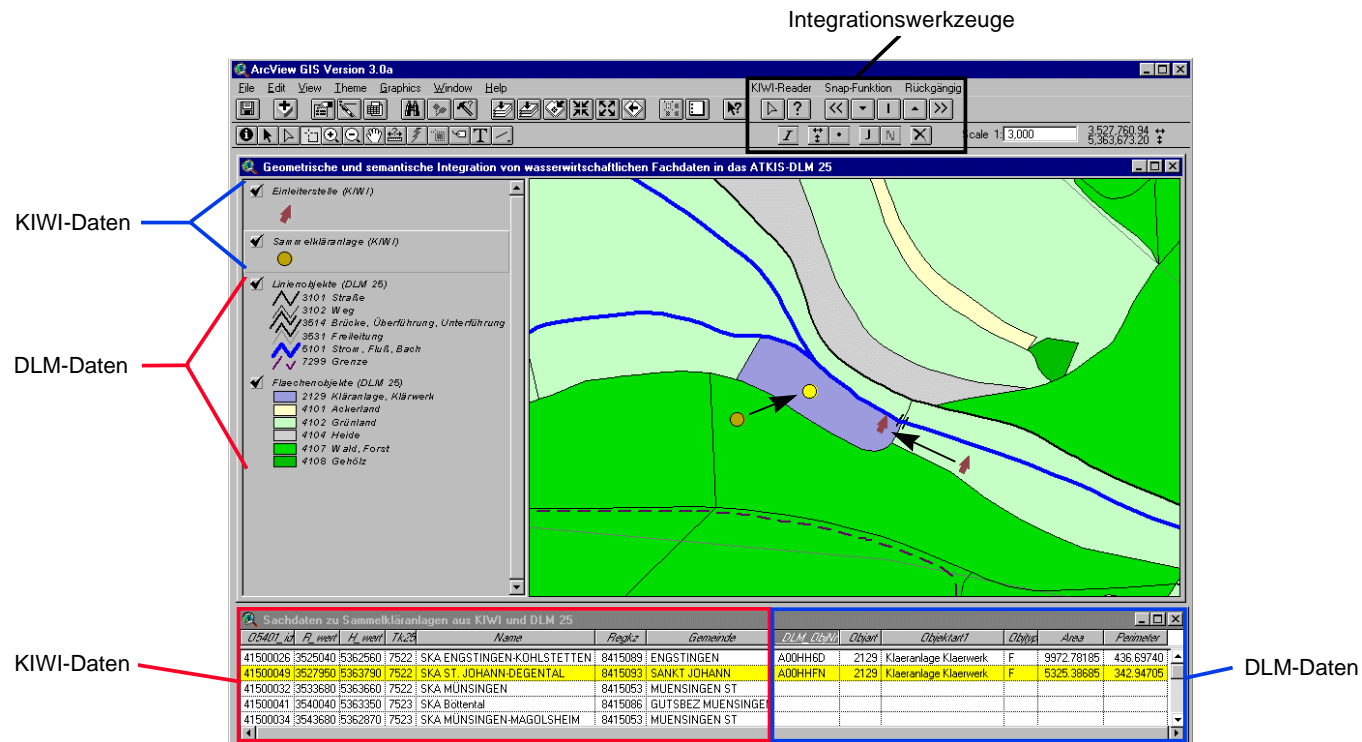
Integrationswerkzeuge

ArcView GIS Version 3.0a

File Edit View Theme Graphics Window Help

KIWI-Reader Snap-Funktion Rückgängig

Scale 1: 3,000

3,527,760.94
5,363,673.20

Geometrische und semantische Integration von wasserwirtschaftlichen Fachdaten in das ATKIS-DLM 25

KIWI-Daten

DLM-Daten

Einleiterstelle (KIWI)

Sammelkläranlage (KIWI)

Linienobjekte (DLM 25)
3101 Straße
3102 Weg
3514 Brücke, Überführung, Unterführung
3531 Freileitung
5101 Strom, Fluß, Bach
7299 Grenze

Flaechenobjekte (DLM 25)
2129 Kläranlage, Klärwerk
4101 Ackerland
4102 Grünland
4104 Heide
4107 Wald, Forst
4108 Gehölz

Sachdaten zu Sammelkläranlagen aus KIWI und DLM 25

KIWI-Daten

DLM-Daten

| 05401_id | R_wert | H_wert | Tk25 | Name | Regkz | Gemeinde |
|---|---|---|---|---|---|---|
| 41500026 | 3525040 | 5362560 | 7522 | SKA ENGSTINGEN-KOHLSTETTEN | 8415089 | ENGSTINGEN |
| 41500049 | 3527950 | 5363790 | 7522 | SKA ST. JOHANN-DEGENTAL | 8415093 | SANKT JOHANN |
| 41500032 | 3533680 | 5363660 | 7522 | SKA MÜNSINGEN | 8415053 | MUENSINGEN ST |
| 41500041 | 3540040 | 5363350 | 7523 | SKA Bottental | 8415086 | GUTSBEZ MUENSINGEN |
| 41500034 | 3543680 | 5362870 | 7523 | SKA MÜNSINGEN-MAGOLSHEIM | 8415053 | MUENSINGEN ST |

| DLM_ObjNr | Objart | Objektart1 | Objtyp | Area | Perimeter |
|---|---|---|---|---|---|
| A00HH6D | 2129 | Klaeranlage Klaerwerk | F | 9972.78185 | 436.69740 |
| A00HHFN | 2129 | Klaeranlage Klaerwerk | F | 5325.38685 | 342.94705 |